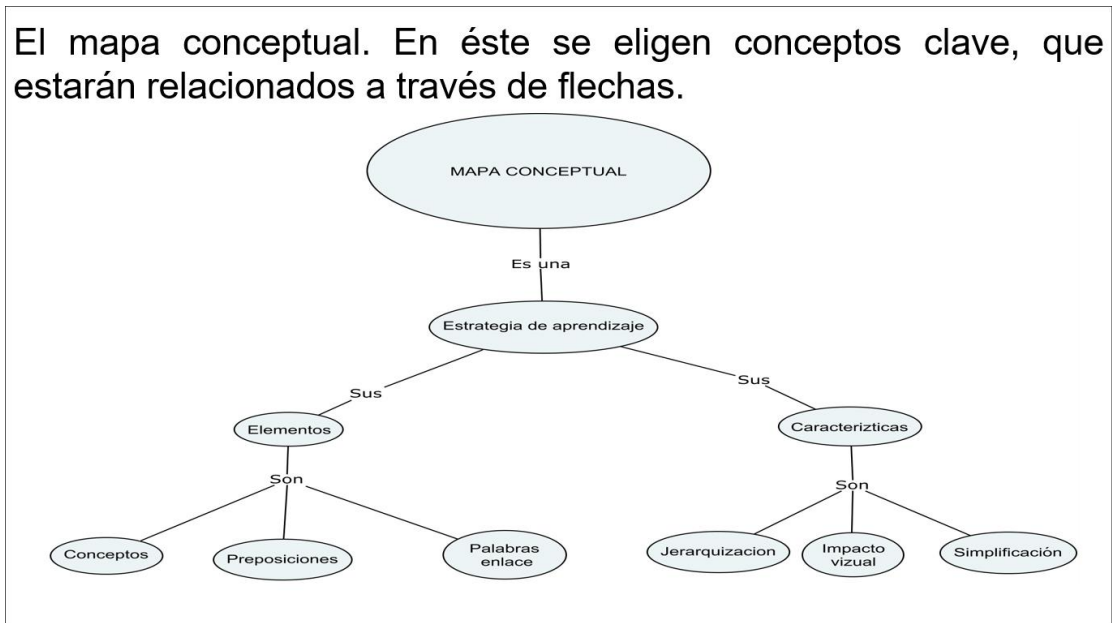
El mapa conceptual. En éste se eligen conceptos clave, que estarán relacionados a través de flechas.

MAPA CONCEPTUAL

Es una

Estrategia de aprendizaje

Sus

Sus

Elementos

Caracterizticas

Son

Son

Conceptos

Preposiciones

Palabras enlace

Jerarquizacion

Impacto vizual

Simplificación